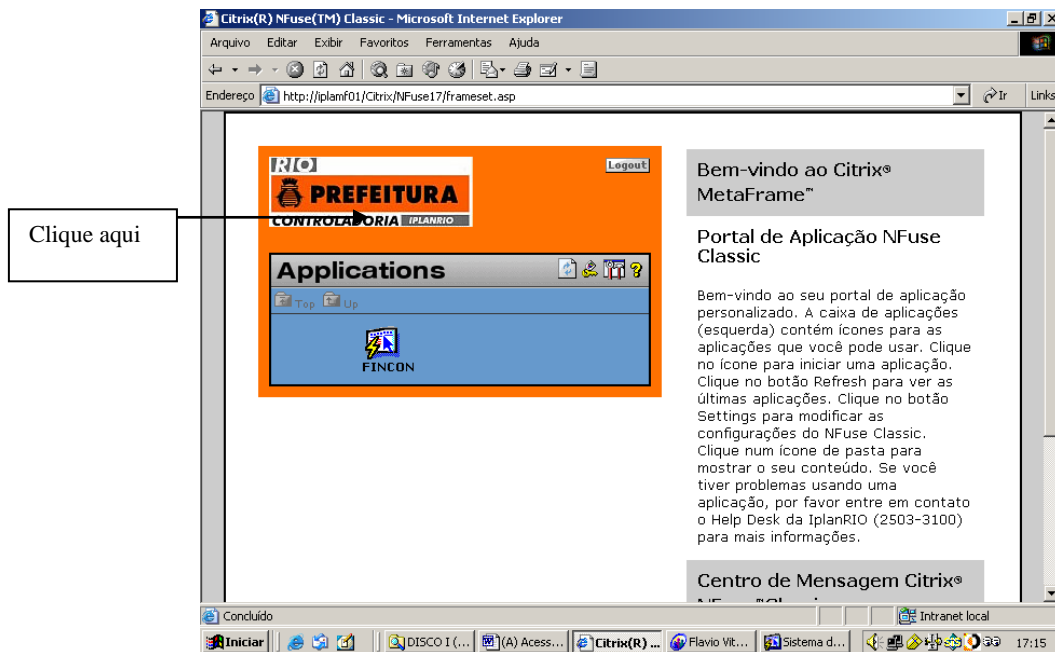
Citrix(R) NFuse(TM) Classic - Microsoft Internet Explorer

Arquivo Editar Exibir Favoritos Ferramentas Ajuda

Endereço http://iplamf01/Citrix/NFuse17/frameset.asp

Ir Links

Clique aqui

RIO PREFEITURA CONTROLADORIA IPLANRIO

Logout

Applications

Top Up

FINCON

Bem-vindo ao Citrix® MetaFrame™

Portal de Aplicação NFuse Classic

Bem-vindo ao seu portal de aplicação personalizado. A caixa de aplicações (esquerda) contém ícones para as aplicações que você pode usar. Clique no ícone para iniciar uma aplicação. Clique no botão Refresh para ver as últimas aplicações. Clique no botão Settings para modificar as configurações do NFuse Classic. Clique num ícone de pasta para mostrar o seu conteúdo. Se você tiver problemas usando uma aplicação, por favor entre em contato o Help Desk da IplanRIO (2503-3100) para mais informações.

Centro de Mensagem Citrix® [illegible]

Concluído

Intranet local

Iniciar

DISCO I (...

(A) Acess...

Citrix(R) ...

Flavio Vit...

Sistema d...

17:15